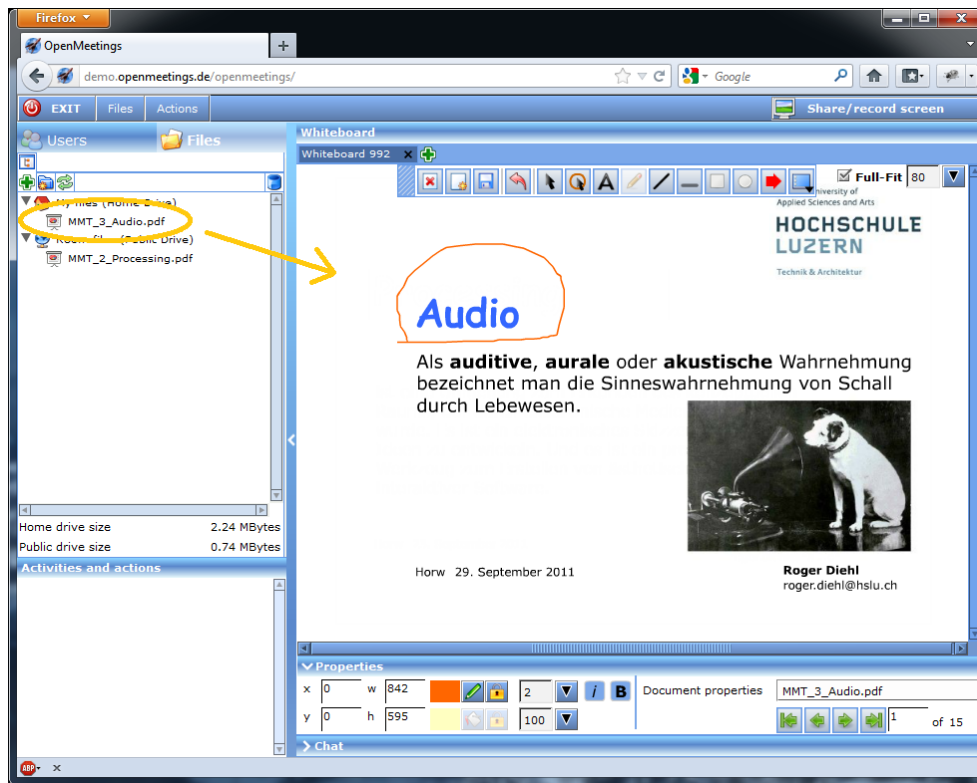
Firefox

OpenMeetings

demo.openmeetings.de/openmeetings/

Google

EXIT Files Actions

Share/record screen

Users Files

My files (Home Drive)

MMT_3_Audio.pdf

Room files (Public Drive)

MMT_2_Processing.pdf

Home drive size 2.24 MBytes

Public drive size 0.74 MBytes

Activities and actions

Whiteboard

Whiteboard 992

Full-Fit 80

University of Applied Sciences and Arts

HOCHSCHULE LUZERN

Technik & Architektur

Audio

Als **auditive**, **aurale** oder **akustische** Wahrnehmung bezeichnet man die Sinneswahrnehmung von Schall durch Lebewesen.

Horw 29. September 2011

**Roger Diehl**
roger.diehl@hslu.ch

Properties

x 0 w 842

y 0 h 595

2

100

Document properties MMT_3_Audio.pdf

1 of 15

Chat